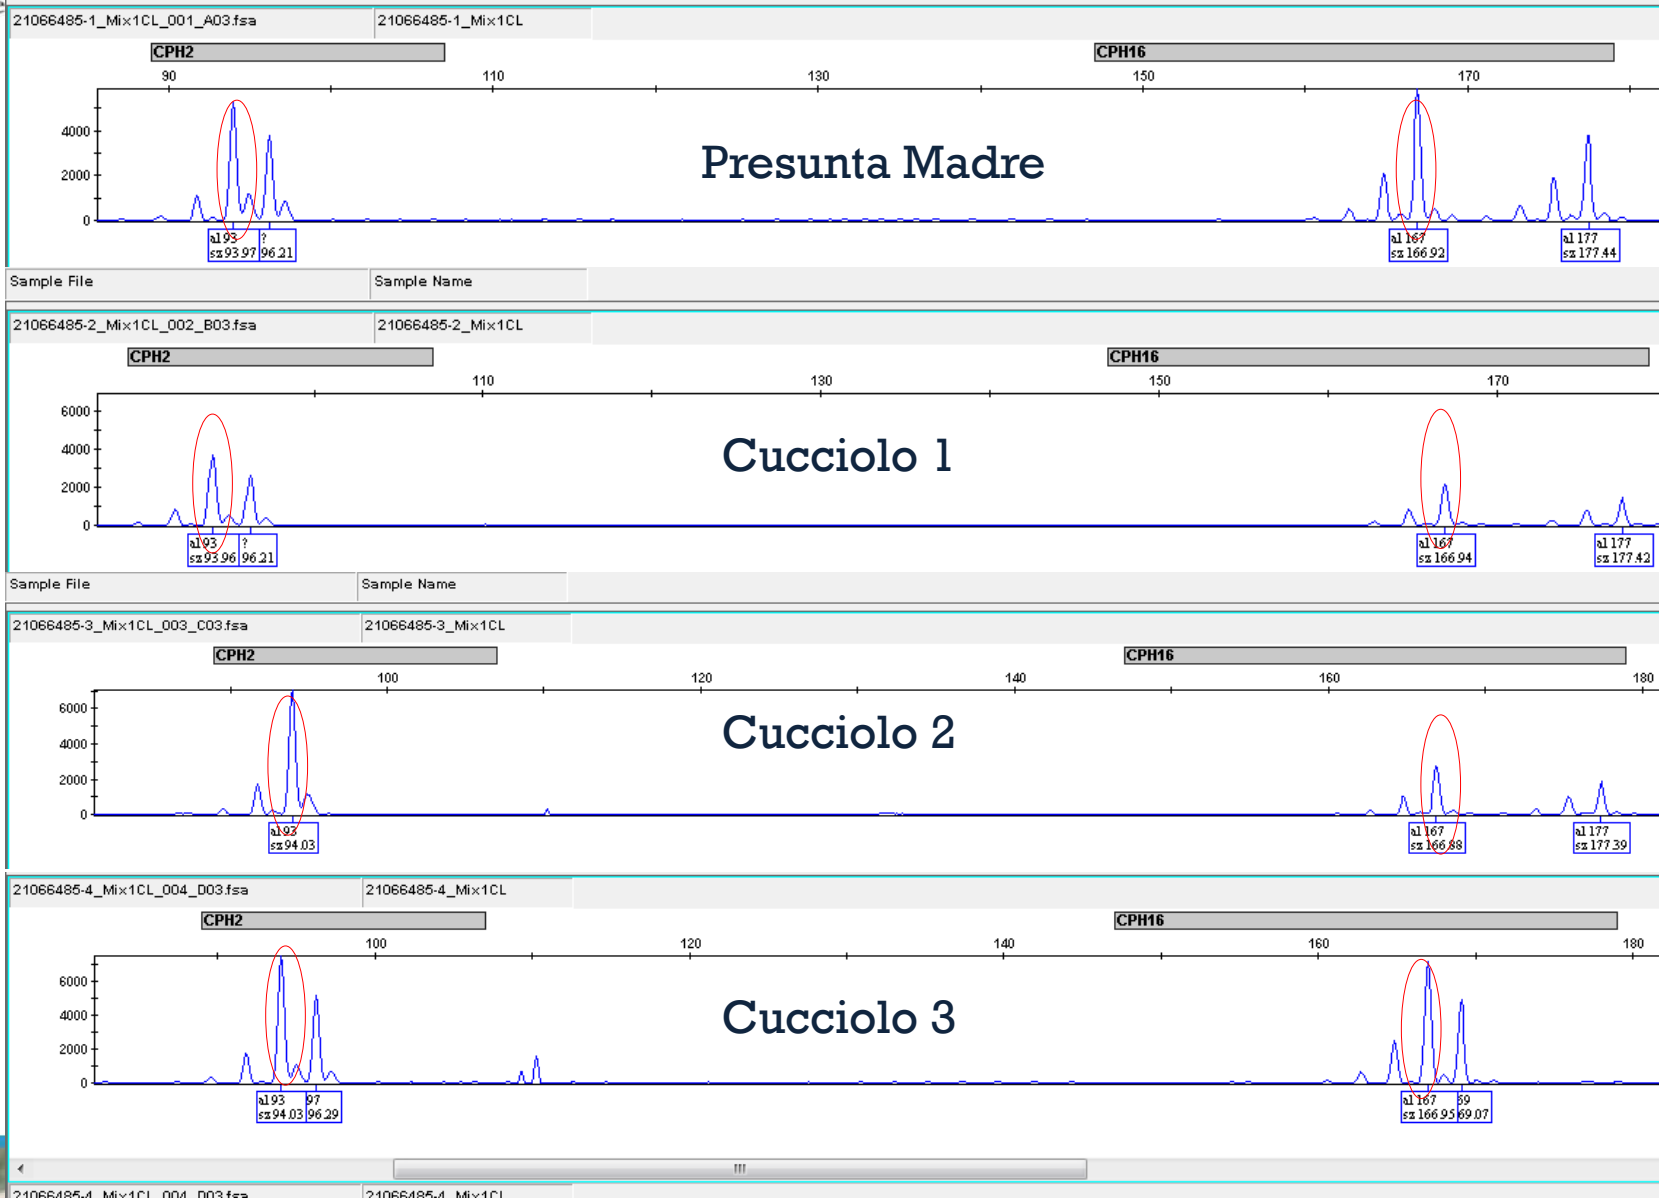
21066485-1_Mix1CL_001_A03.fsa | 21066485-1_Mix1CL

CPH2
CPH16
90 110 130 150 170
4000
2000
0
Presunta Madre
al 93 sz 93.97 | ? 96.21
al 167 sz 166.92
al 177 sz 177.44

Sample File | Sample Name

21066485-2_Mix1CL_002_B03.fsa | 21066485-2_Mix1CL

CPH2
CPH16
110 130 150 170
6000
4000
2000
0
Cucciolo 1
al 93 sz 93.96 | ? 96.21
al 167 sz 166.94
al 177 sz 177.42

Sample File | Sample Name

21066485-3_Mix1CL_003_C03.fsa | 21066485-3_Mix1CL

CPH2
CPH16
100 120 140 160 180
6000
4000
2000
0
Cucciolo 2
al 93 sz 94.03
al 167 sz 166.88
al 177 sz 177.39

21066485-4_Mix1CL_004_D03.fsa | 21066485-4_Mix1CL

CPH2
CPH16
100 120 140 160 180
6000
4000
2000
0
Cucciolo 3
al 93 sz 94.03 | 97 96.29
al 167 sz 166.95 | 69 69.07

21066485-4_Mix1CL_004_D03.fsa | 21066485-4_Mix1CL